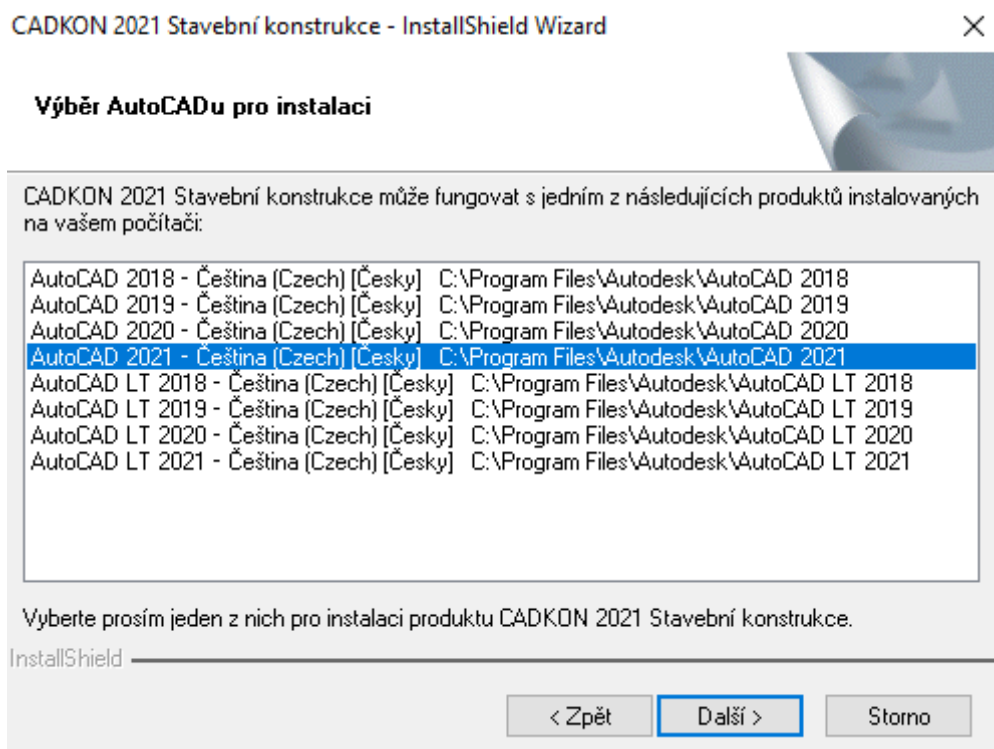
CADKON 2021 Stavební konstrukce - InstallShield Wizard

×

Výběr AutoCADu pro instalaci

CADKON 2021 Stavební konstrukce může fungovat s jedním z následujících produktů instalovaných na vašem počítači:

AutoCAD 2018 - Čeština (Czech) [Česky] C:\Program Files\Autodesk\AutoCAD 2018
AutoCAD 2019 - Čeština (Czech) [Česky] C:\Program Files\Autodesk\AutoCAD 2019
AutoCAD 2020 - Čeština (Czech) [Česky] C:\Program Files\Autodesk\AutoCAD 2020
AutoCAD 2021 - Čeština (Czech) [Česky] C:\Program Files\Autodesk\AutoCAD 2021
AutoCAD LT 2018 - Čeština (Czech) [Česky] C:\Program Files\Autodesk\AutoCAD LT 2018
AutoCAD LT 2019 - Čeština (Czech) [Česky] C:\Program Files\Autodesk\AutoCAD LT 2019
AutoCAD LT 2020 - Čeština (Czech) [Česky] C:\Program Files\Autodesk\AutoCAD LT 2020
AutoCAD LT 2021 - Čeština (Czech) [Česky] C:\Program Files\Autodesk\AutoCAD LT 2021

Vyberte prosím jeden z nich pro instalaci produktu CADKON 2021 Stavební konstrukce.

InstallShield

< Zpět | Další > | Storno